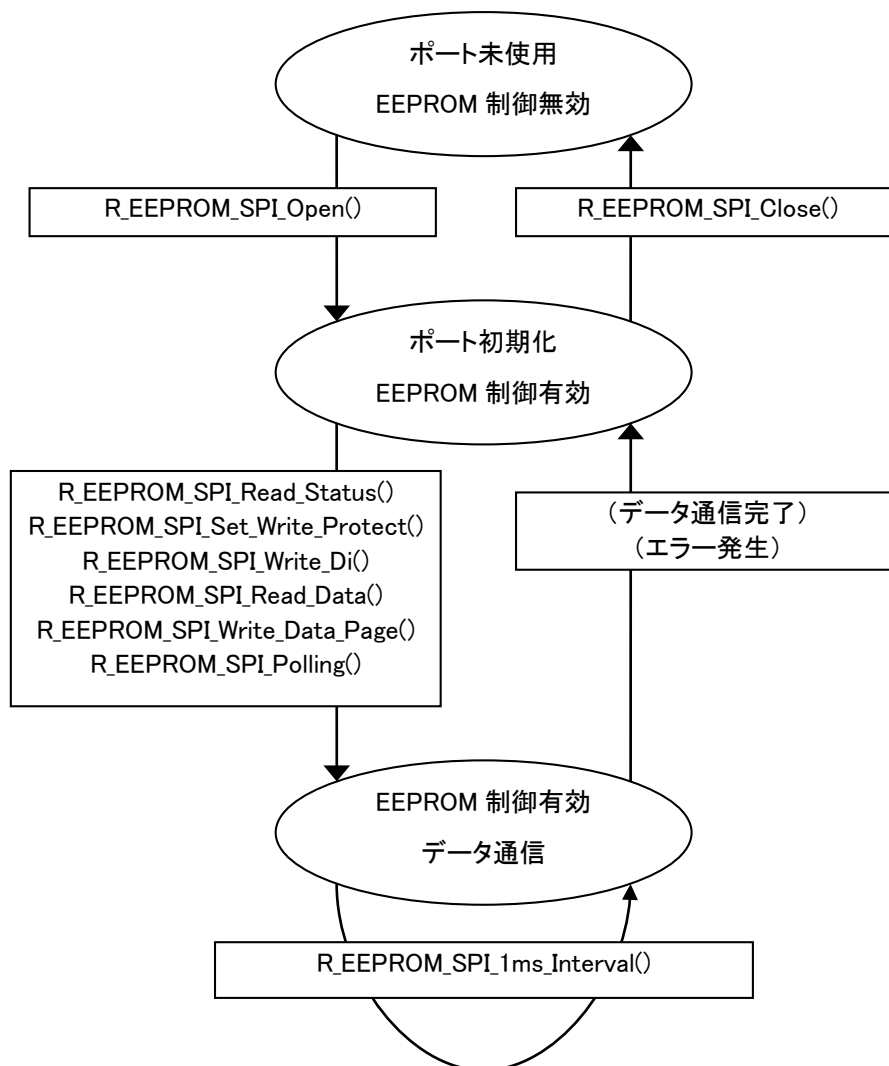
ポート未使用
EEPROM 制御無効

R_EEPROM_SPI_Open()

R_EEPROM_SPI_Close()

ポート初期化
EEPROM 制御有効

R_EEPROM_SPI_Read_Status()
R_EEPROM_SPI_Set_Write_Protect()
R_EEPROM_SPI_Write_Di()
R_EEPROM_SPI_Read_Data()
R_EEPROM_SPI_Write_Data_Page()
R_EEPROM_SPI_Polling()

（データ通信完了）
（エラー発生）

EEPROM 制御有効
データ通信

R_EEPROM_SPI_1ms_Interval()